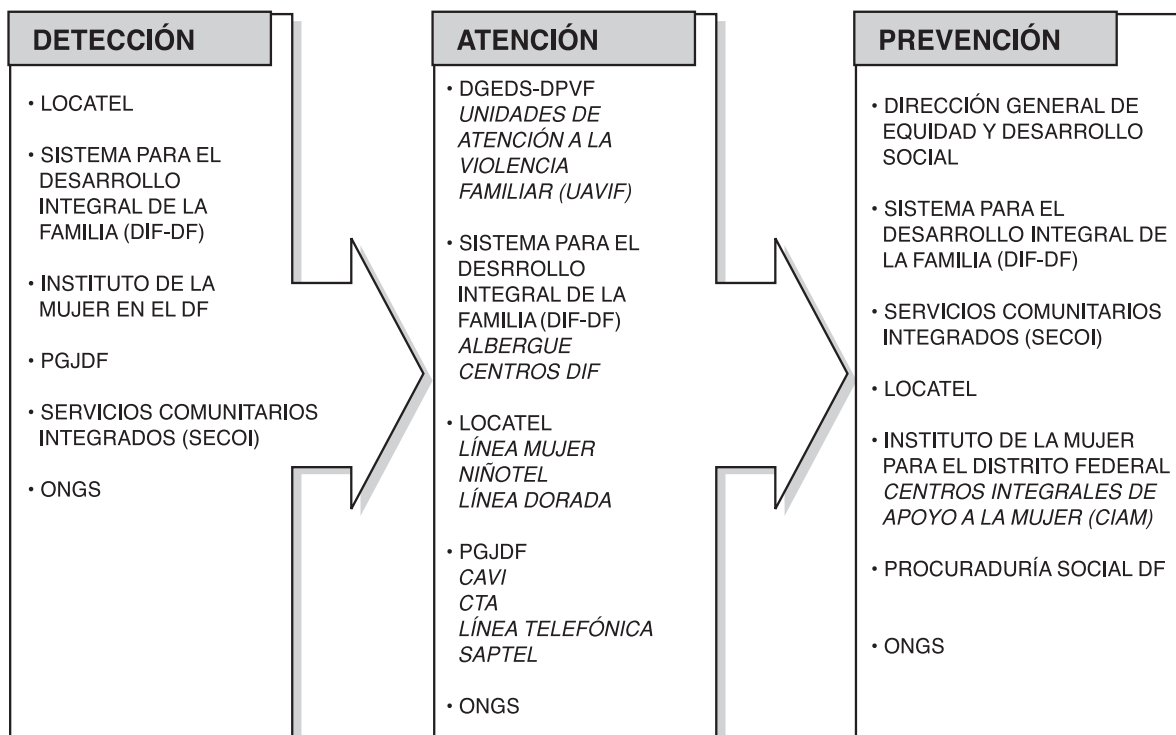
DETECCIÓN

• LOCATEL

• SISTEMA PARA EL DESARROLLO INTEGRAL DE LA FAMILIA (DIF-DF)

• INSTITUTO DE LA MUJER EN EL DF

• PGJDF

• SERVICIOS COMUNITARIOS INTEGRADOS (SECOI)

• ONGS

ATENCIÓN

• DGEDS-DPVF
UNIDADES DE ATENCIÓN A LA VIOLENCIA FAMILIAR (UAVIF)

• SISTEMA PARA EL DESRROLLO INTEGRAL DE LA FAMILIA (DIF-DF)
ALBERGUE
CENTROS DIF

• LOCATEL
LÍNEA MUJER
NIÑOTEL
LÍNEA DORADA

• PGJDF
CAVI
CTA
LÍNEA TELEFÓNICA
SAPTEL

• ONGS

PREVENCIÓN

• DIRECCIÓN GENERAL DE EQUIDAD Y DESARROLLO SOCIAL

• SISTEMA PARA EL DESARROLLO INTEGRAL DE LA FAMILIA (DIF-DF)

• SERVICIOS COMUNITARIOS INTEGRADOS (SECOI)

• LOCATEL

• INSTITUTO DE LA MUJER PARA EL DISTRITO FEDERAL
CENTROS INTEGRALES DE APOYO A LA MUJER (CIAM)

• PROCURADURÍA SOCIAL DF

• ONGS